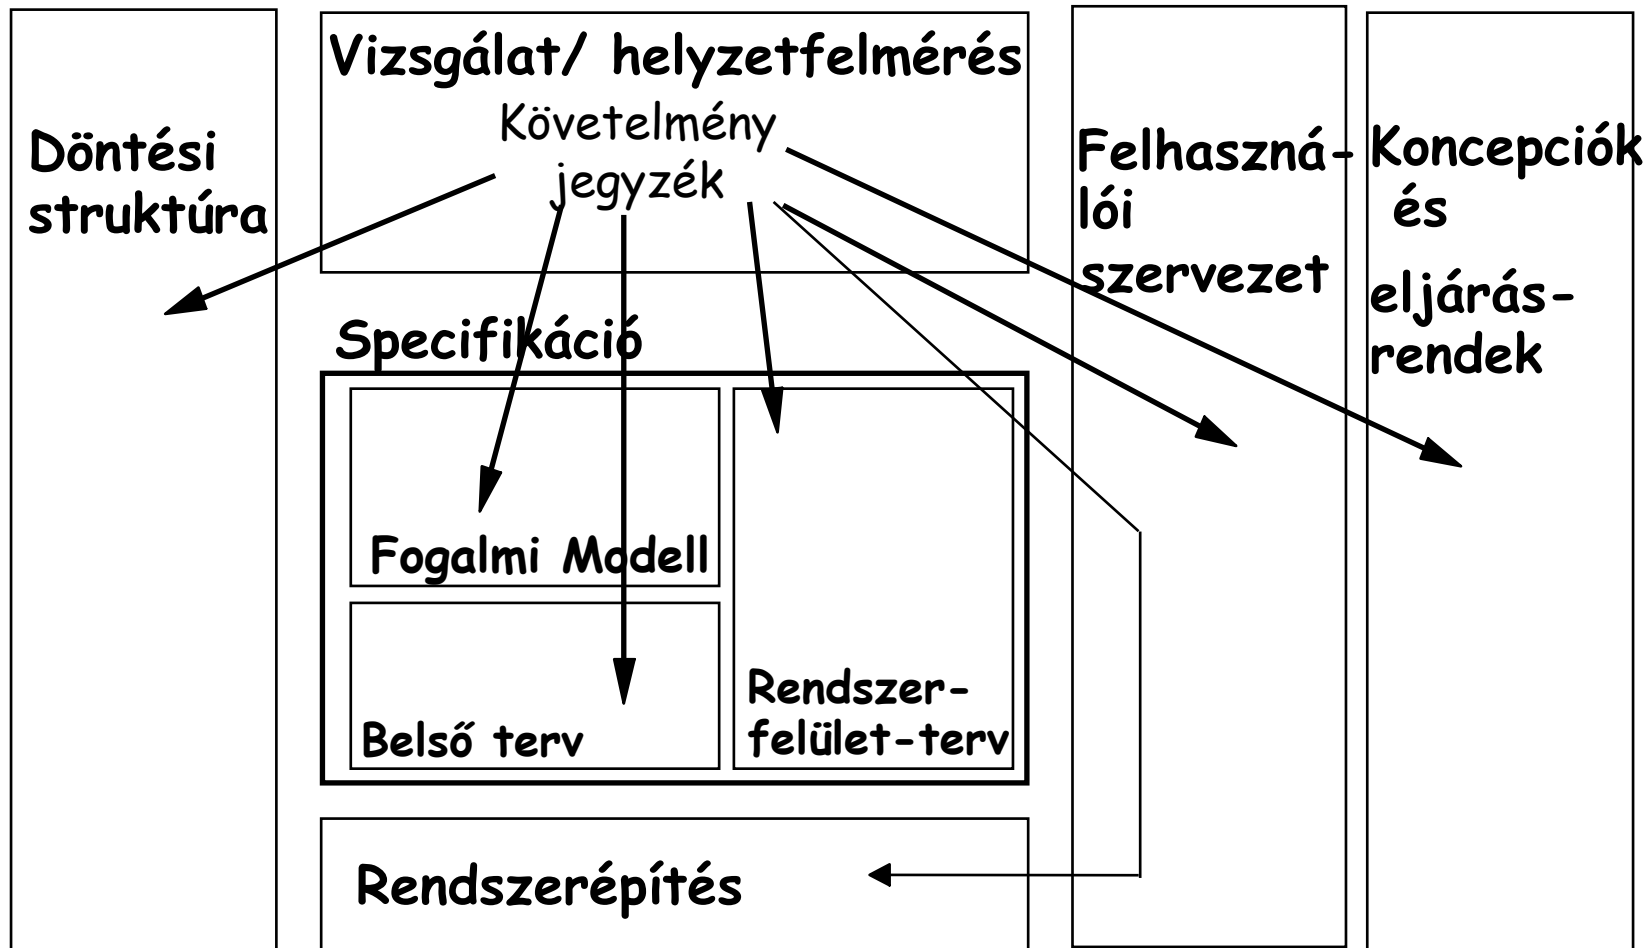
Döntési struktúra

Vizsgálat/ helyzetfelmérés

Követelmény jegyzék

Specifikáció

Fogalmi Modell

Belső terv

Rendszer-felület-terv

Rendszerépítés

Felhasználói szervezet

Koncepciók és eljárásrendek